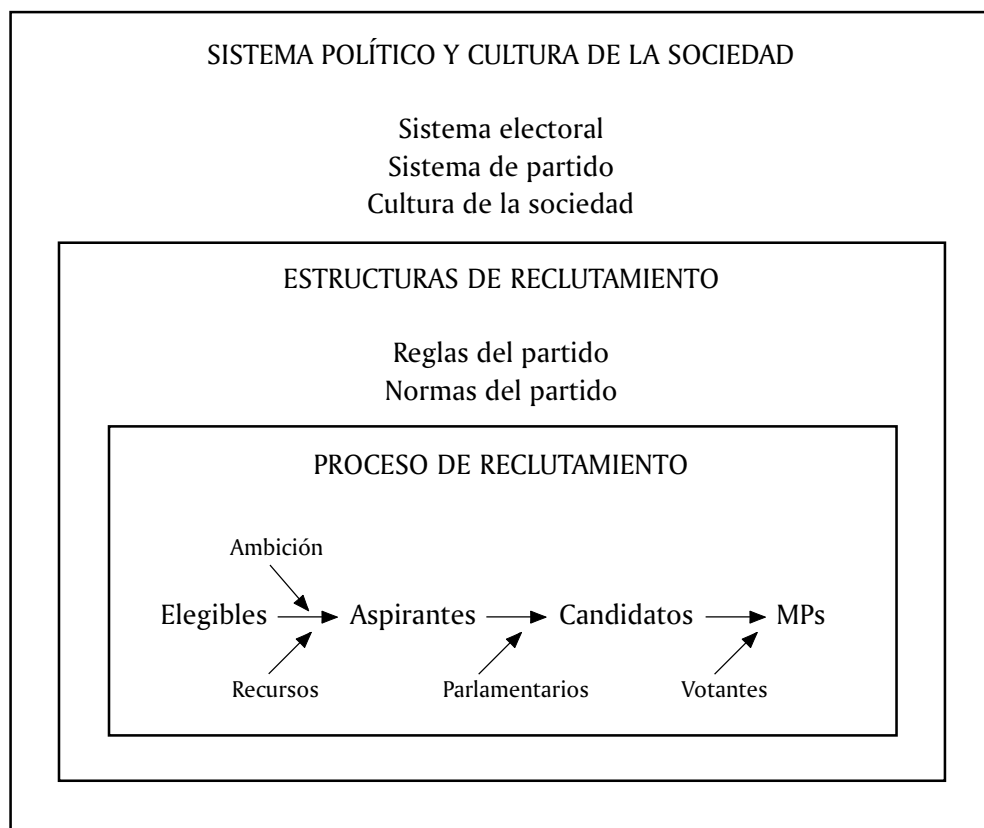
SISTEMA POLÍTICO Y CULTURA DE LA SOCIEDAD

Sistema electoral
Sistema de partido
Cultura de la sociedad

ESTRUCTURAS DE RECLUTAMIENTO

Reglas del partido
Normas del partido

PROCESO DE RECLUTAMIENTO

Ambición

Elegibles → Aspirantes → Candidatos → MPs

Recursos Parlamentarios Votantes